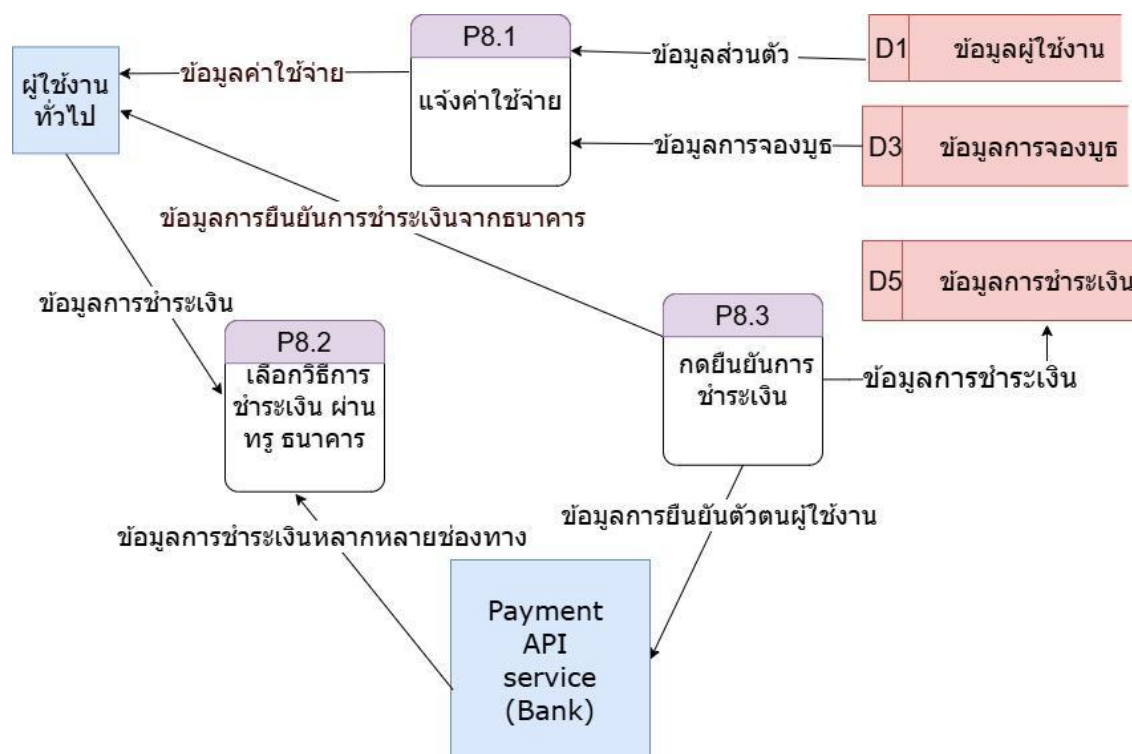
P8.1
แจ้งค่าใช้จ่าย

ข้อมูลส่วนตัว

D1 ข้อมูลผู้ใช้งาน

ผู้ใช้งานทั่วไป

ข้อมูลค่าใช้จ่าย

ข้อมูลการจองบูธ

D3 ข้อมูลการจองบูธ

ข้อมูลการยืนยันการชำระเงินจากธนาคาร

D5 ข้อมูลการชำระเงิน

ข้อมูลการชำระเงิน

P8.2
เลือกวิธีการชำระเงิน ผ่านทรู ธนาคาร

P8.3
กดยืนยันการชำระเงิน

ข้อมูลการชำระเงิน

ข้อมูลการยืนยันตัวตนผู้ใช้งาน

ข้อมูลการชำระเงินหลากหลายช่องทาง

Payment API service (Bank)